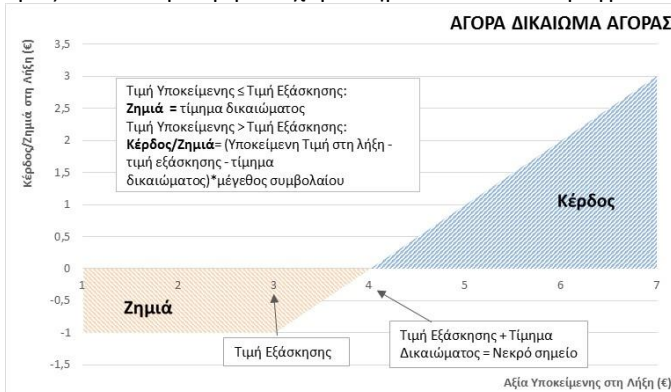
ΑΓΟΡΑ ΔΙΚΑΙΩΜΑ ΑΓΟΡΑΣ

Κέρδος/Ζημιά στη Λήξη (€)

3,5
3
2,5
2
1,5
1
0,5
0
-0,5
-1
-1,5

Τιμή Υποκείμενης ≤ Τιμή Εξάσκησης:
**Ζημιά** = τίμημα δικαιώματος
Τιμή Υποκείμενης > Τιμή Εξάσκησης:
**Κέρδος/Ζημιά**= (Υποκείμενη Τιμή στη λήξη - τιμή εξάσκησης - τίμημα δικαιώματος)*μέγεθος συμβολαίου

Κέρδος

Ζημιά

1 2 3 4 5 6 7

Τιμή Εξάσκησης

Τιμή Εξάσκησης + Τίμημα Δικαιώματος = Νεκρό σημείο

Αξία Υποκείμενης στη Λήξη (€)